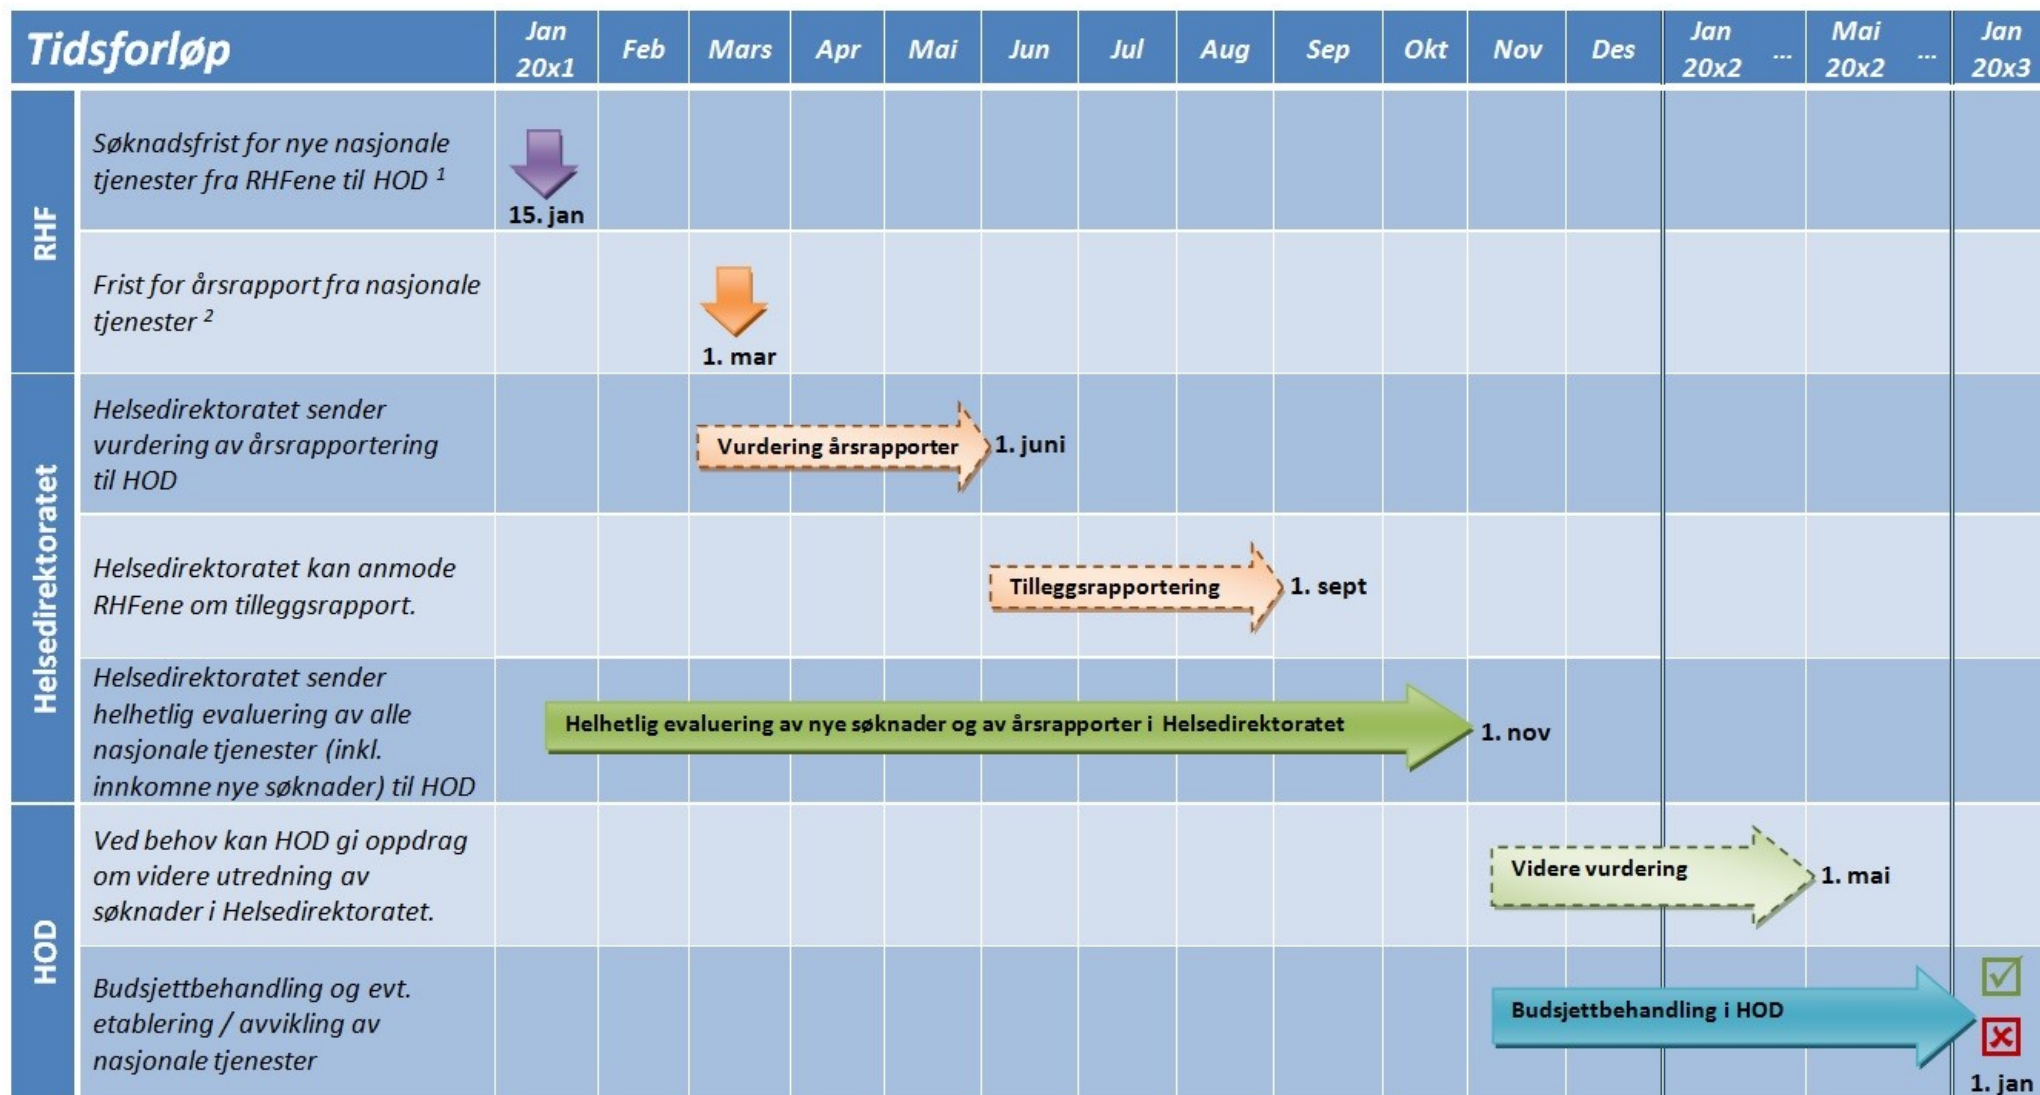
| Tidsforløp | | Jan 20x1 | Feb | Mars | Apr | Mai | Jun | Jul | Aug | Sep | Okt | Nov | Des | Jan 20x2 | ... | Mai 20x2 | ... | Jan 20x3 |
|---|---|---|---|---|---|---|---|---|---|---|---|---|---|---|---|---|---|---|
| RHF | Søknadsfrist for nye nasjonale tjenester fra RHFene til HOD $^1$ | 15. jan | | | | | | | | | | | | | | | | |
| | Frist for årsrapport fra nasjonale tjenester $^2$ | | | 1. mar | | | | | | | | | | | | | | |
| Helsedirektoratet | Helsedirektoratet sender vurdering av årsrapportering til HOD | | | Vurdering årsrapporter | | | 1. juni | | | | | | | | | | | |
| | Helsedirektoratet kan anmode RHFene om tilleggsrapport. | | | | | | Tilleggsrapportering | | | 1. sept | | | | | | | | |
| | Helsedirektoratet sender helhetlig evaluering av alle nasjonale tjenester (inkl. innkomne nye søknader) til HOD | Helhetlig evaluering av nye søknader og av årsrapporter i Helsedirektoratet | | | | | | | | | | 1. nov | | | | | | |
| HOD | Ved behov kan HOD gi oppdrag om videre utredning av søknader i Helsedirektoratet. | | | | | | | | | | | Videre vurdering | | | | 1. mai | | |
| | Budsjettbehandling og evt. etablering / avvikling av nasjonale tjenester | | | | | | | | | | | Budsjettbehandling i HOD | | | | | | 1. jan |